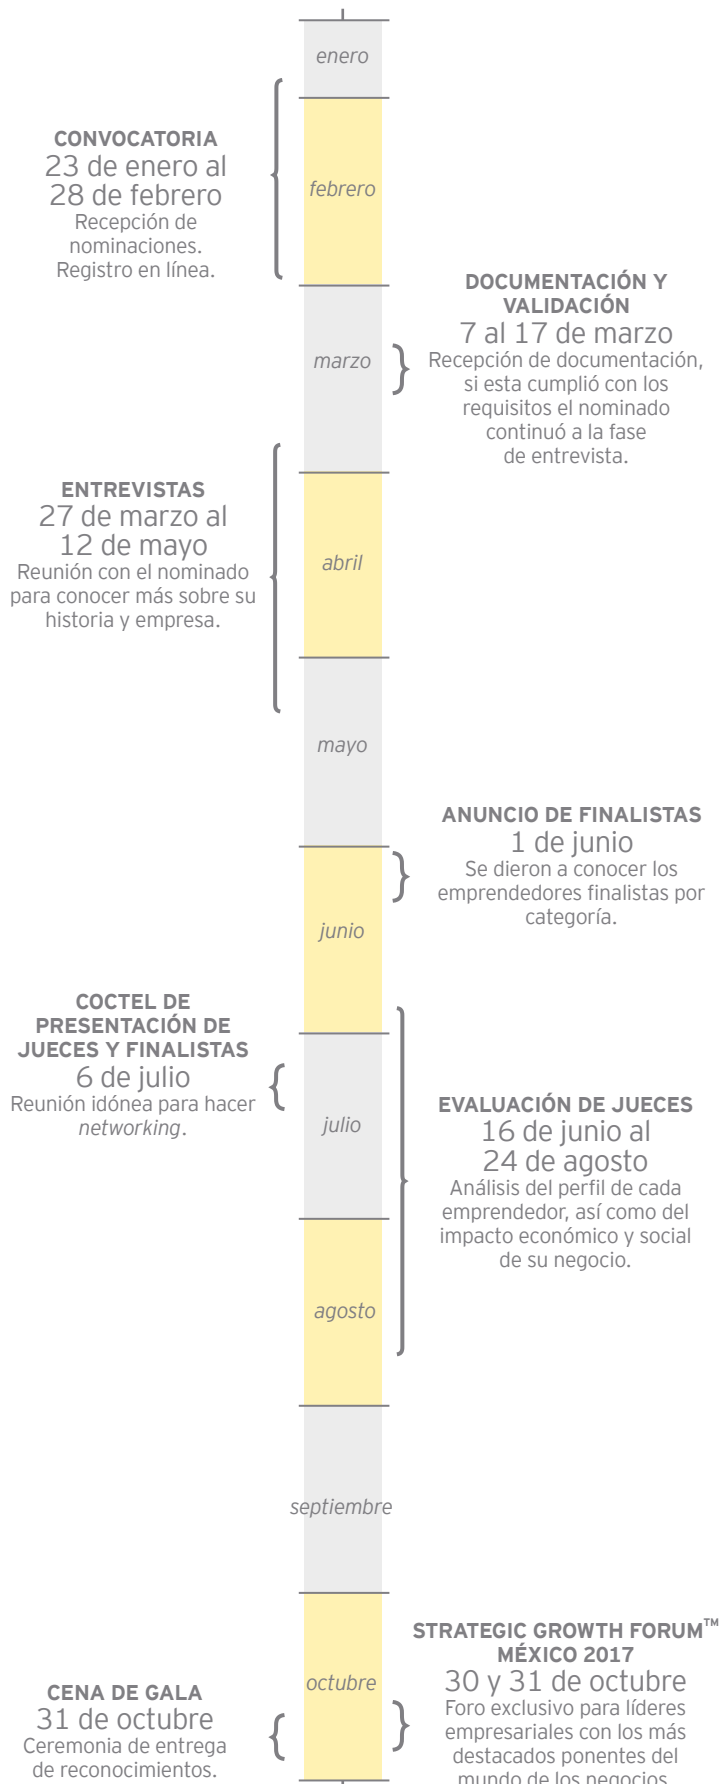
enero

CONVOCATORIA
23 de enero al 28 de febrero
Recepción de nominaciones. Registro en línea.

febrero

DOCUMENTACIÓN Y VALIDACIÓN
7 al 17 de marzo
Recepción de documentación, si esta cumplió con los requisitos el nominado continuó a la fase de entrevista.

marzo

ENTREVISTAS
27 de marzo al 12 de mayo
Reunión con el nominado para conocer más sobre su historia y empresa.

abril

mayo

ANUNCIO DE FINALISTAS
1 de junio
Se dieron a conocer los emprendedores finalistas por categoría.

junio

COCTEL DE PRESENTACIÓN DE JUECES Y FINALISTAS
6 de julio
Reunión idónea para hacer *networking*.

julio

EVALUACIÓN DE JUECES
16 de junio al 24 de agosto
Análisis del perfil de cada emprendedor, así como del impacto económico y social de su negocio.

agosto

septiembre

STRATEGIC GROWTH FORUM™ MÉXICO 2017
30 y 31 de octubre
Foro exclusivo para líderes empresariales con los más destacados ponentes del mundo de los negocios.

octubre

CENA DE GALA
31 de octubre
Ceremonia de entrega de reconocimientos.